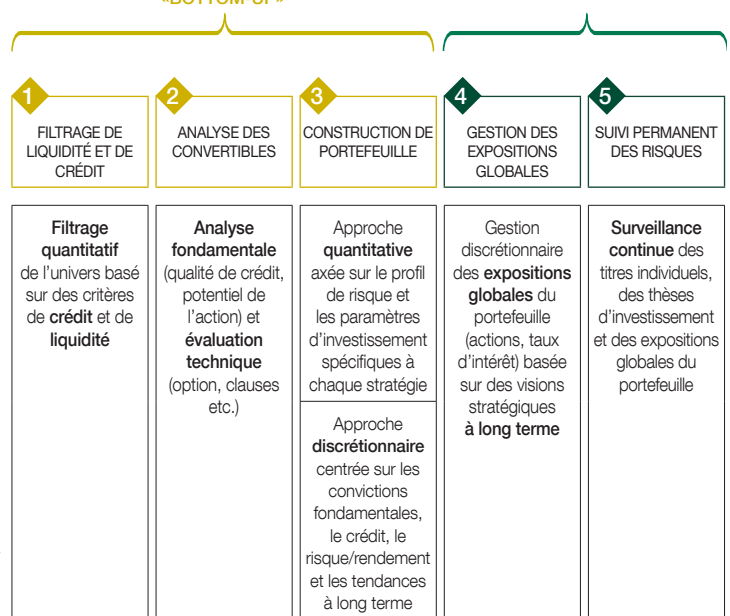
«BOTTOM-UP»

1 FILTRAGE DE LIQUIDITÉ ET DE CRÉDIT

2 ANALYSE DES CONVERTIBLES

3 CONSTRUCTION DE PORTEFEUILLE

4 GESTION DES EXPOSITIONS GLOBALES

5 SUIVI PERMANENT DES RISQUES

Filtrage quantitatif de l'univers basé sur des critères de crédit et de liquidité

Analyse fondamentale (qualité de crédit, potentiel de l'action) et évaluation technique (option, clauses etc.)

Approche quantitative axée sur le profil de risque et les paramètres d'investissement spécifiques à chaque stratégie

Approche discrétionnaire centrée sur les convictions fondamentales, le crédit, le risque/rendement et les tendances à long terme

Gestion discrétionnaire des expositions globales du portefeuille (actions, taux d'intérêt) basée sur des visions stratégiques à long terme

Surveillance continue des titres individuels, des thèses d'investissement et des expositions globales du portefeuille